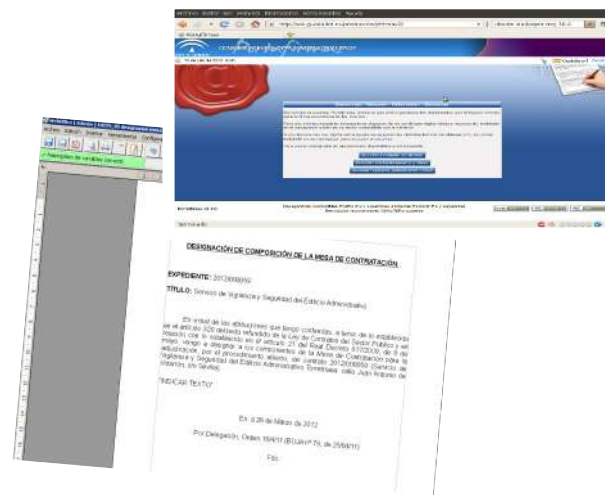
DESIGNACIÓN DE COMPOSICIÓN DE LA MESA DE CONTRATACIÓN

EXPEDIENTE: 2012000050

TÍTULO: Servicio de Vigilancia y Seguridad del Edificio Administrativo

En virtud de las atribuciones que tengo conferidas, a tenor de lo establecido en el artículo 320 del texto refundido de la Ley de Contratos del Sector Público y en relación con lo establecido en el artículo 21 del Real Decreto 817/2009, de 8 de mayo, vengo a designar a los componentes de la Mesa de Contratación para la adjudicación, por el procedimiento abierto, del contrato 2012000050 (Servicio de Vigilancia y Seguridad del Edificio Administrativo Torretriana, calle Juan Antonio de Vizarrón, s/n, Sevilla).

"INDICAR TEXTO"

En, a 26 de Marzo de 2012

Por Delegación, Orden 18/4/11 (BOJA nº 79, de 25/04/11)

Fdo.:

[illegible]